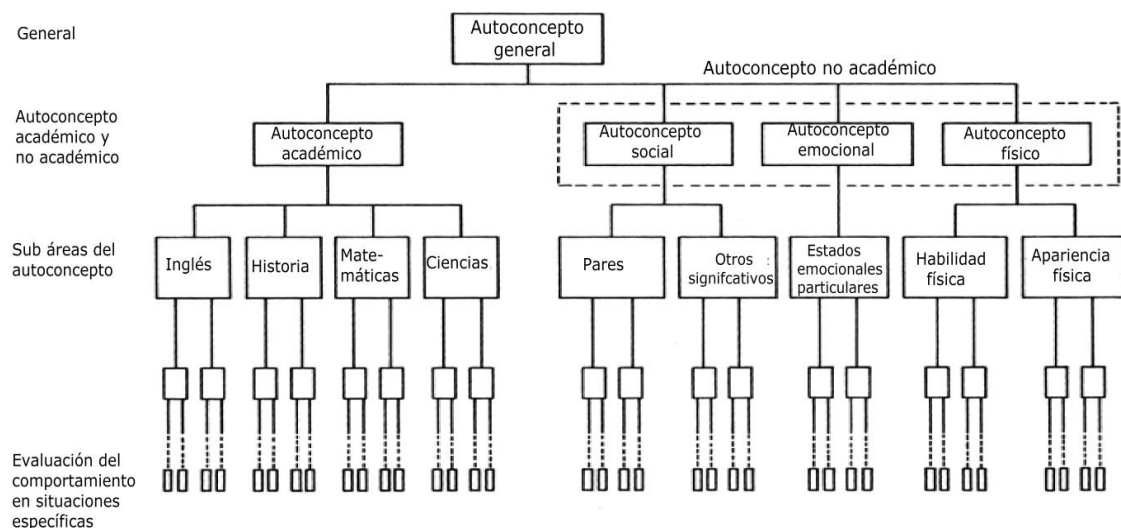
General

Autoconcepto general

Autoconcepto no académico

Autoconcepto académico y no académico

Autoconcepto académico

Autoconcepto social

Autoconcepto emocional

Autoconcepto físico

Sub áreas del autoconcepto

Inglés

Historia

Matemáticas

Ciencias

Pares

Otros significativos

Estados emocionales particulares

Habilidad física

Apariencia física

Evaluación del comportamiento en situaciones específicas